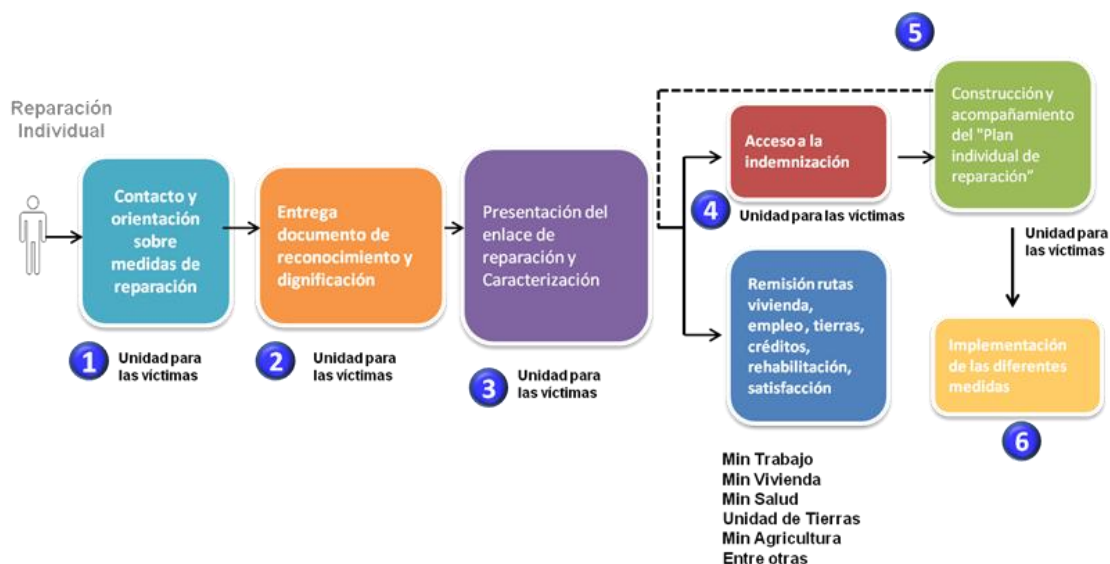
Reparación Individual

Contacto y orientación sobre medidas de reparación

1 Unidad para las víctimas

Entrega documento de reconocimiento y dignificación

2 Unidad para las víctimas

Presentación del enlace de reparación y Caracterización

3 Unidad para las víctimas

Acceso a la indemnización

4 Unidad para las víctimas

Remisión rutas vivienda, empleo, tierras, créditos, rehabilitación, satisfacción

Min Trabajo
Min Vivienda
Min Salud
Unidad de Tierras
Min Agricultura
Entre otras

5

Construcción y acompañamiento del "Plan individual de reparación"

Unidad para las víctimas

Implementación de las diferentes medidas

6